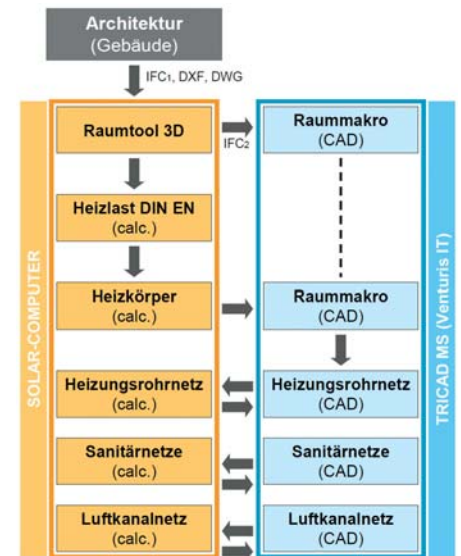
Architektur
(Gebäude)

IFC1, DXF, DWG

SOLAR-COMPUTER

Raumtool 3D

IFC2

Raummakro
(CAD)

Heizlast DIN EN
(calc.)

Heizkörper
(calc.)

Raummakro
(CAD)

Heizungsrohrnetz
(calc.)

Heizungsrohrnetz
(CAD)

Sanitärnetze
(calc.)

Sanitärnetze
(CAD)

Luftkanalnetz
(calc.)

Luftkanalnetz
(CAD)

TRICAD MS (Venturis IT)